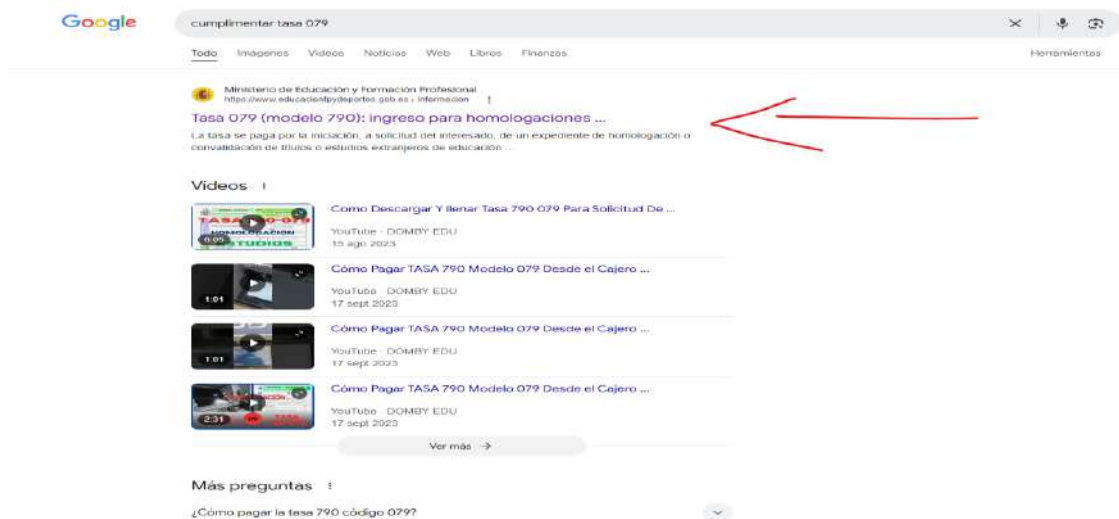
Google

cumplimentar tasa 079

Todo Imágenes Videos Noticias Web Libros Finanzas

Herramientas

Ministerio de Educación y Formación Profesional
https://www.educacionfpydeportes.gob.es › informacion

Tasa 079 (modelo 790): ingreso para homologaciones ...

La tasa se paga por la iniciación, a solicitud del interesado, de un expediente de homologación o convalidación de títulos o estudios extranjeros de educación ...

Videos

TASA 790-079 HOMOLOGACIÓN ESTUDIOS
0:05
Como Descargar Y llenar Tasa 790 079 Para Solicitud De ...
YouTube · DOMBY EDU
15 ago 2023

1:01
Cómo Pagar TASA 790 Modelo 079 Desde el Cajero ...
YouTube · DOMBY EDU
17 sept 2023

1:01
Cómo Pagar TASA 790 Modelo 079 Desde el Cajero ...
YouTube · DOMBY EDU
17 sept 2023

2:31
Cómo Pagar TASA 790 Modelo 079 Desde el Cajero ...
YouTube · DOMBY EDU
17 sept 2023

Ver más →

Más preguntas

¿Cómo pagar la tasa 790 código 079?